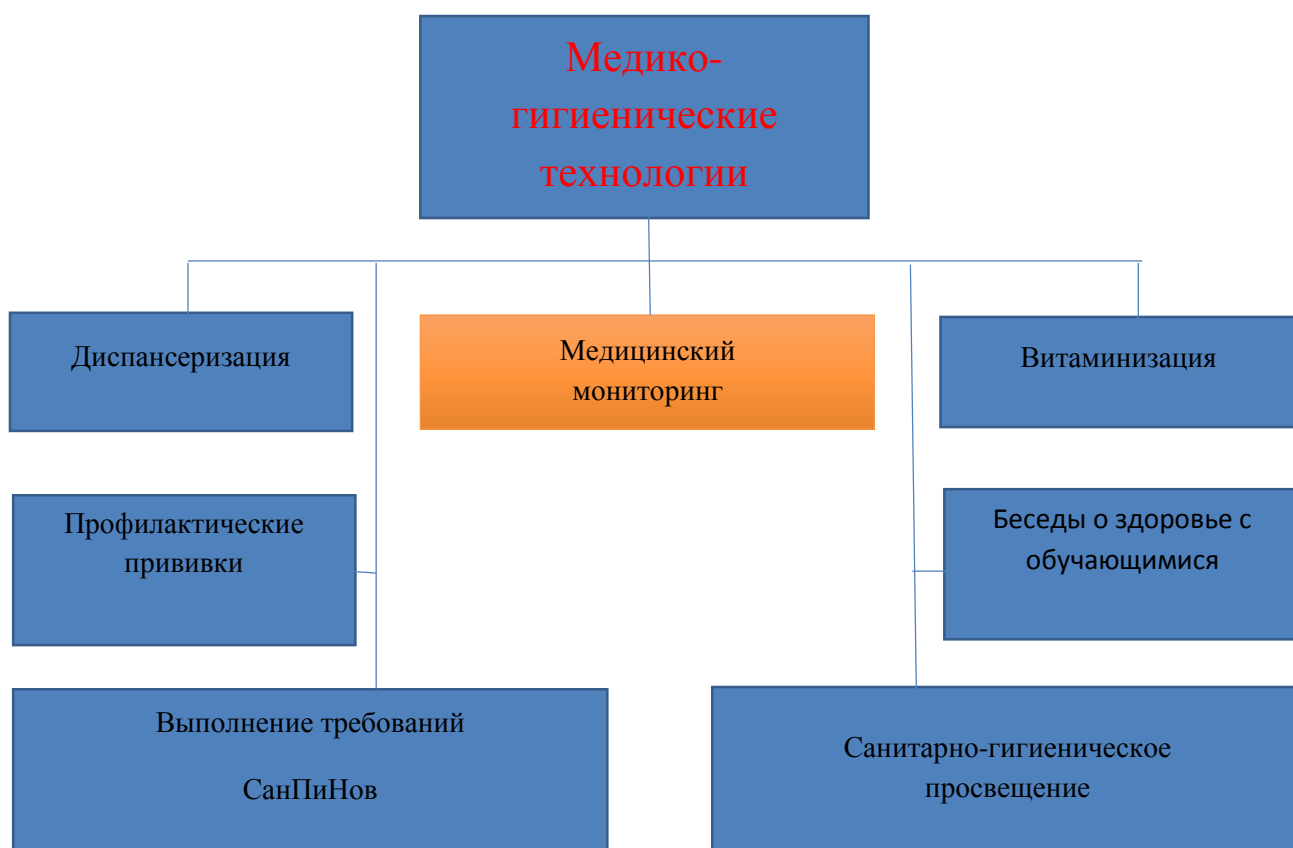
Медико-гигиенические технологии

Диспансеризация

Медицинский мониторинг

Витаминизация

Профилактические прививки

Беседы о здоровье с обучающимися

Выполнение требований

СанПиНов

Санитарно-гигиеническое просвещение